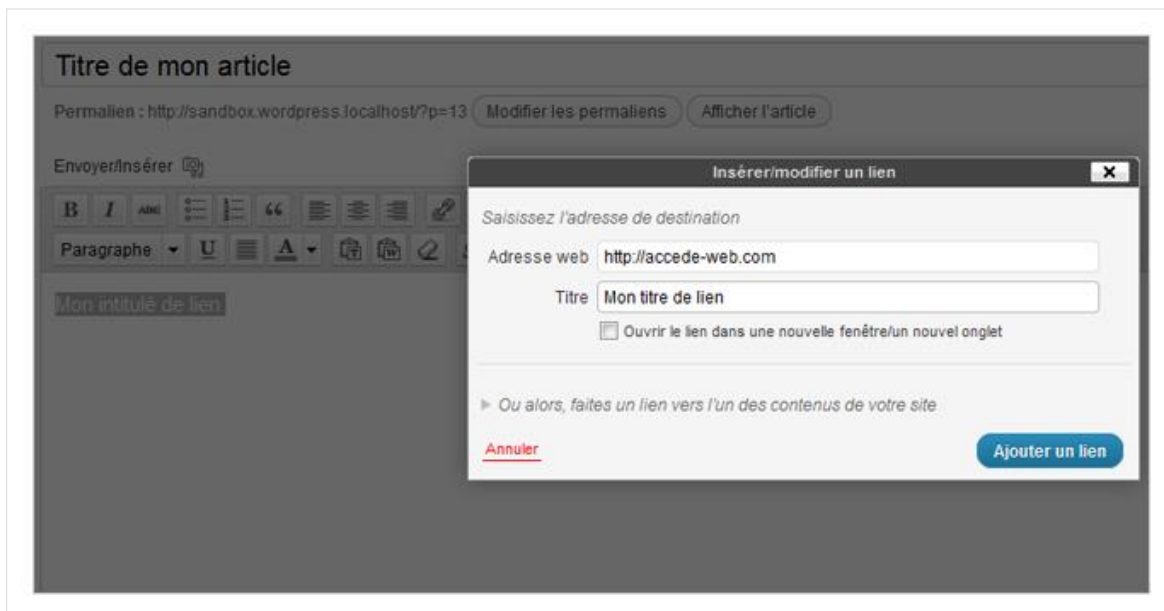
Titre de mon article

Permalien : http://sandbox.wordpress.localhost/?p=13 Modifier les permaliens Afficher l'article

Envoyer/Insérer

B I ABC 66

Paragraphe U A

Mon intitulé de lien

Insérer/modifier un lien

Saisissez l'adresse de destination

Adresse web http://accede-web.com

Titre Mon titre de lien

Ouvrir le lien dans une nouvelle fenêtre/un nouvel onglet

Ou alors, faites un lien vers l'un des contenus de votre site

Annuler

Ajouter un lien